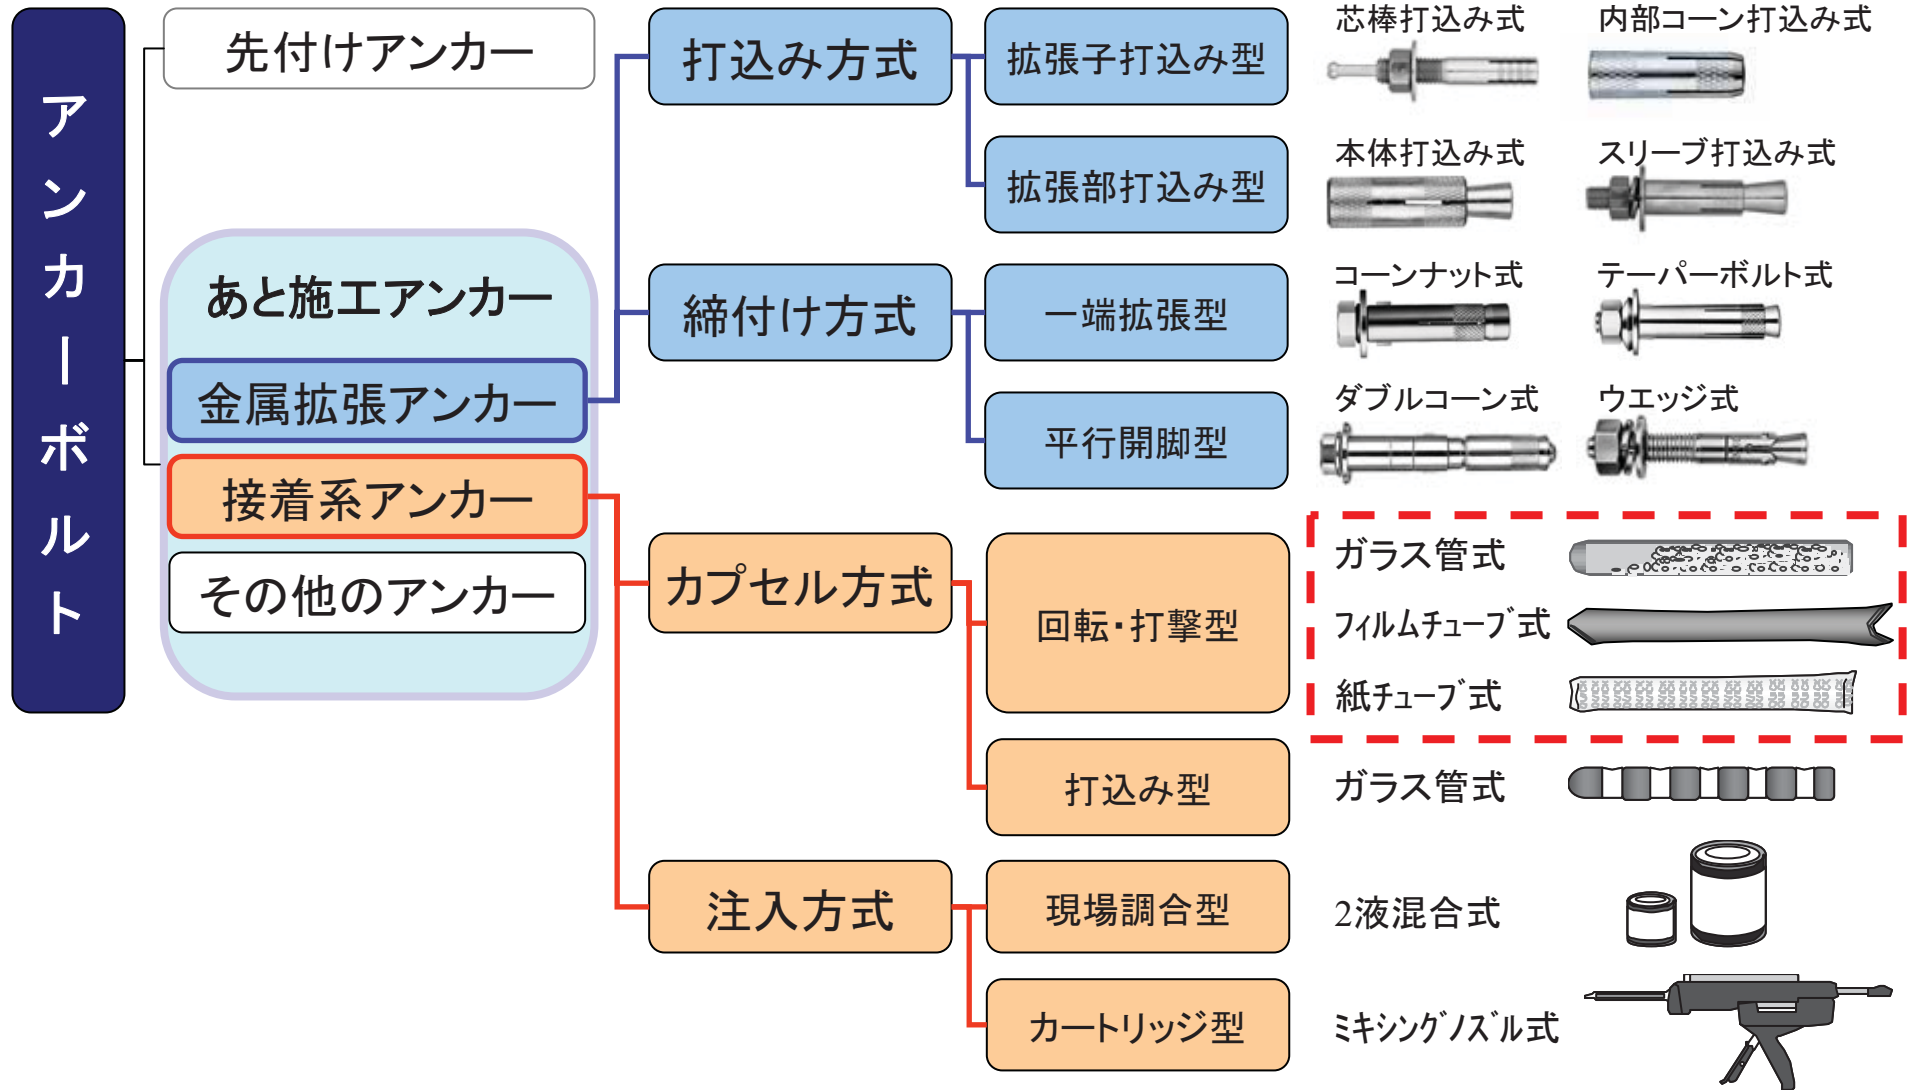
アンカーボルト

先付けアンカー

あと施工アンカー

金属拡張アンカー

接着系アンカー

その他のアンカー

打込み方式

拡張子打込み型

芯棒打込み式

内部コーン打込み式

拡張部打込み型

本体打込み式

スリーブ打込み式

締付け方式

一端拡張型

コーンナット式

テーパーボルト式

平行開脚型

ダブルコーン式

ウエッジ式

カプセル方式

回転・打撃型

ガラス管式

フィルムチューブ式

紙チューブ式

打込み型

ガラス管式

注入方式

現場調合型

2液混合式

カートリッジ型

ミキシングノズル式